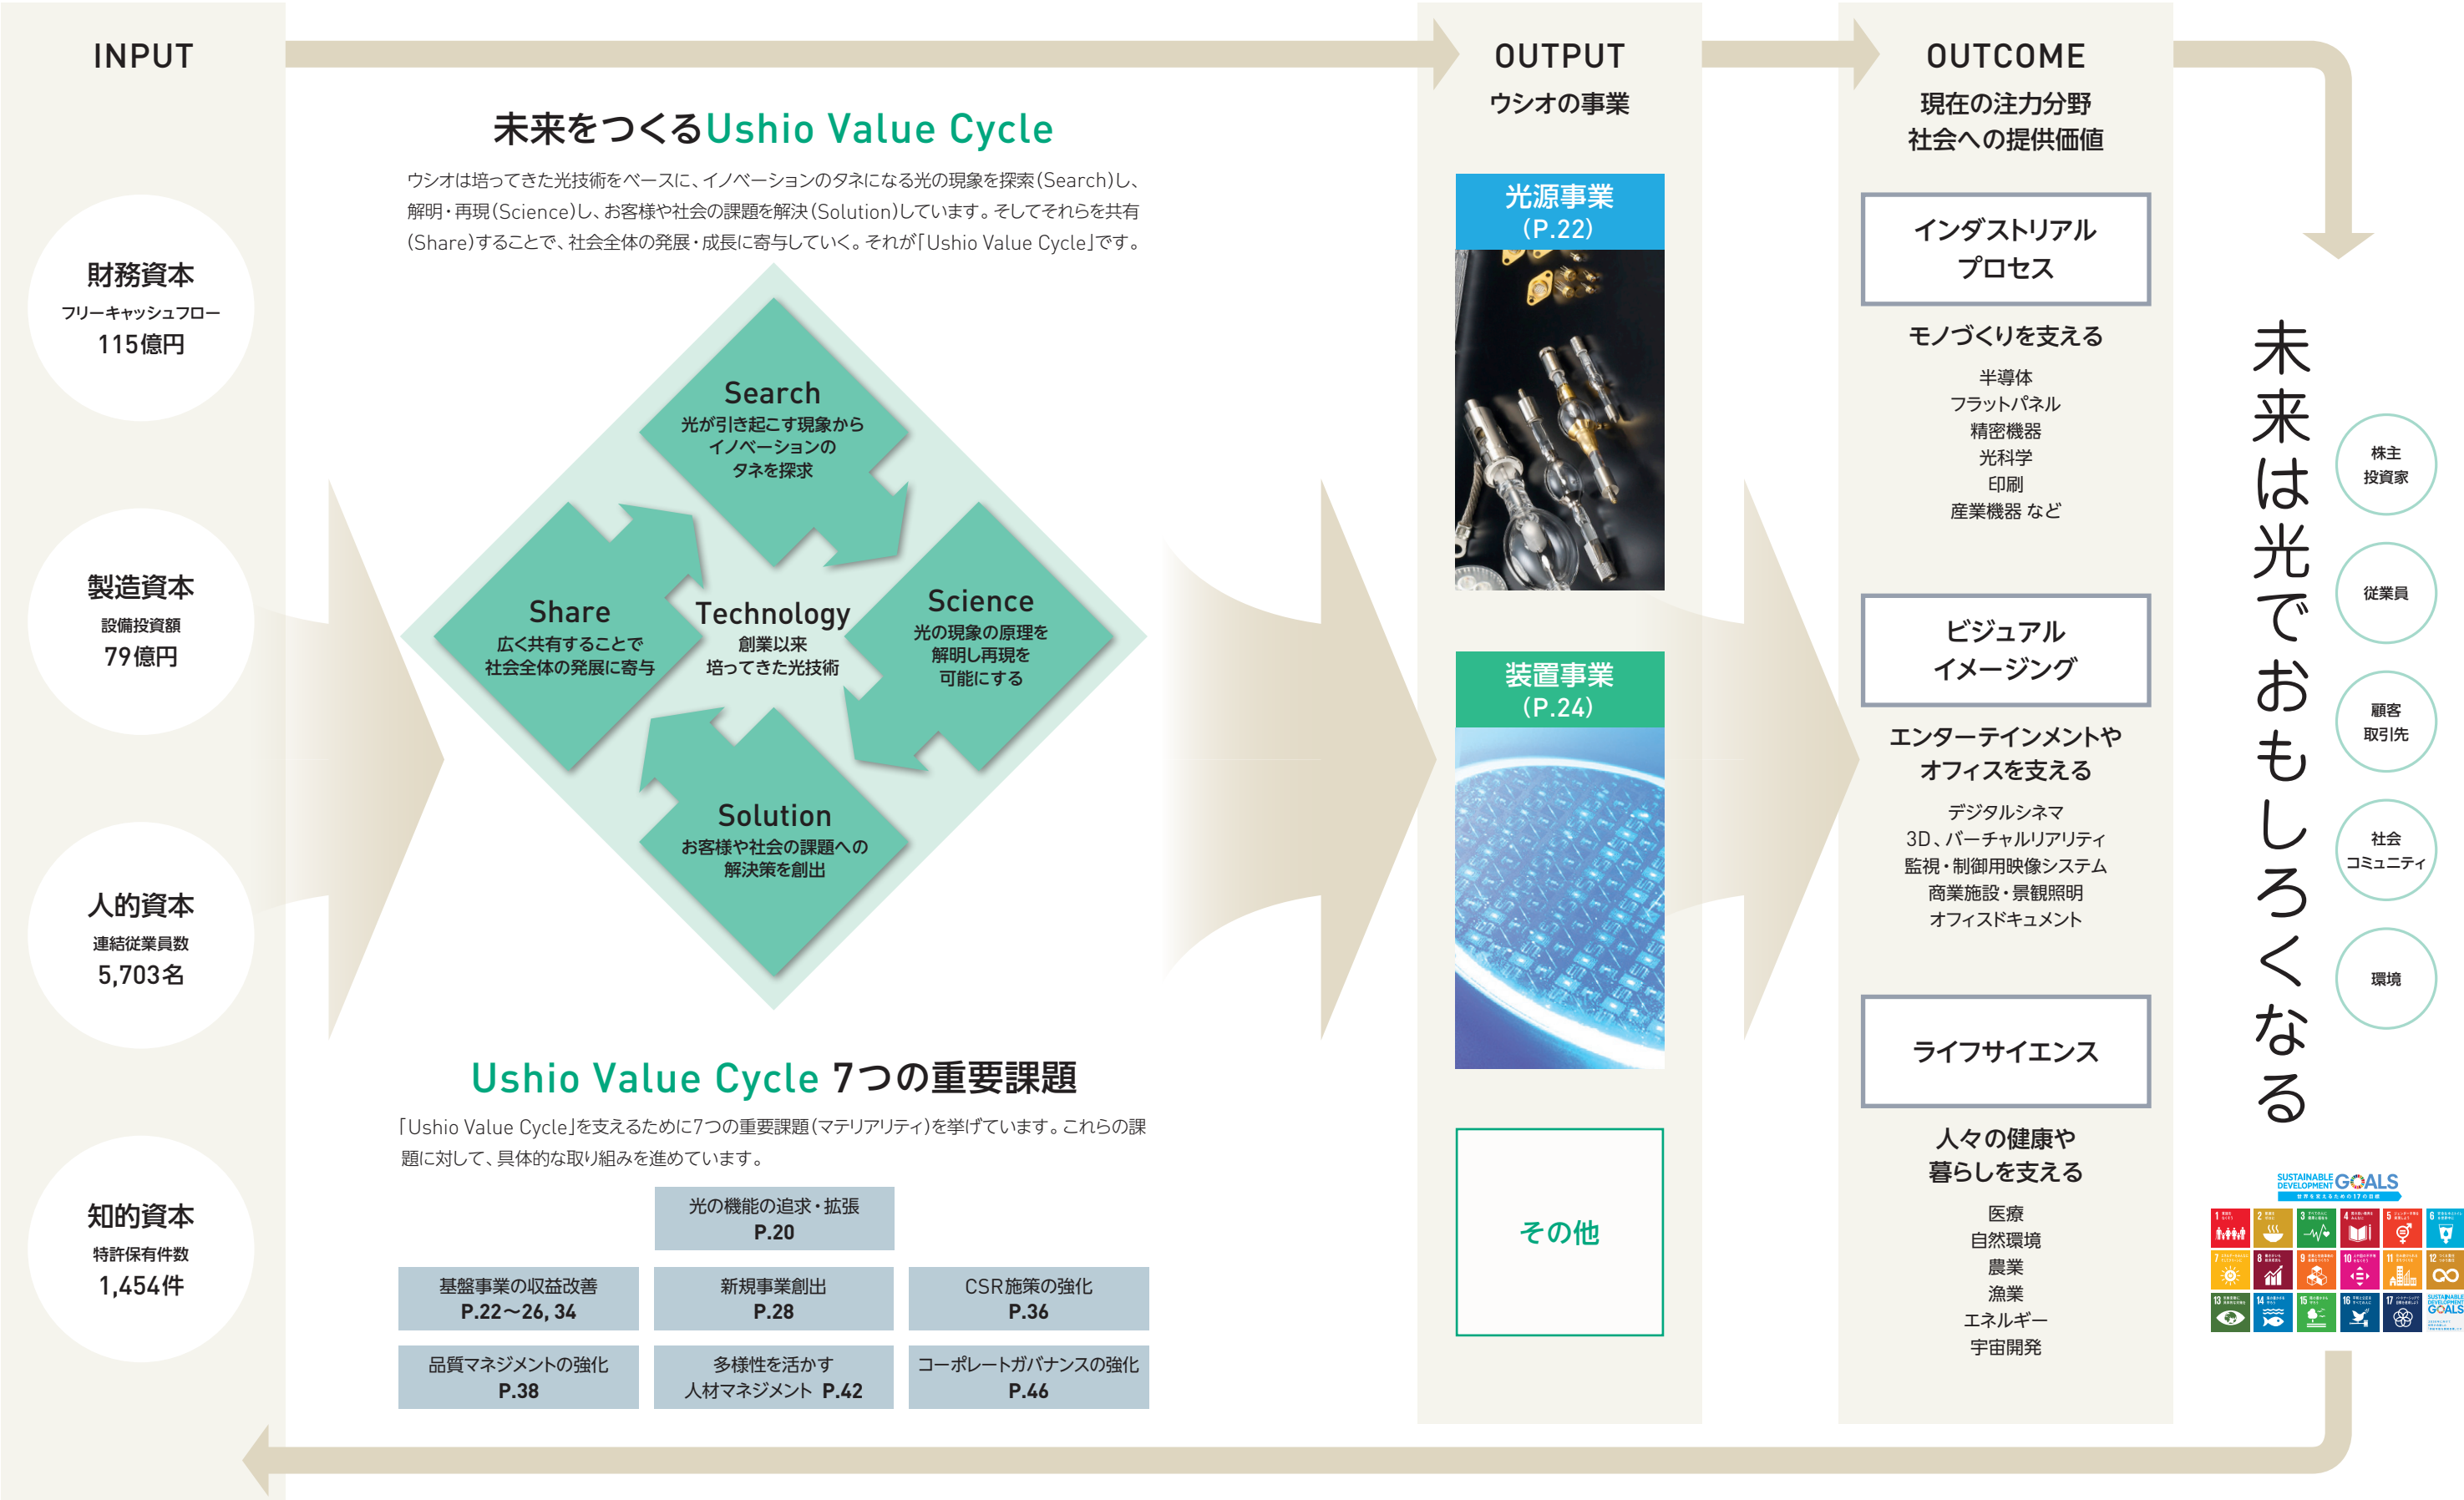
INPUT

財務資本
フリーキャッシュフロー
115億円

製造資本
設備投資額
79億円

人的資本
連結従業員数
5,703名

知的資本
特許保有件数
1,454件

未来をつくるUshio Value Cycle

ウシオは培ってきた光技術をベースに、イノベーションのタネになる光の現象を探索(Search)し、解明・再現(Science)し、お客様や社会の課題を解決(Solution)しています。そしてそれらを共有(Share)することで、社会全体の発展・成長に寄与していく。それが「Ushio Value Cycle」です。

Search
光が引き起こす現象から
イノベーションの
タネを探求

Share
広く共有することで
社会全体の発展に寄与

Technology
創業以来
培ってきた光技術

Science
光の現象の原理を
解明し再現を
可能にする

Solution
お客様や社会の課題への
解決策を創出

Ushio Value Cycle 7つの重要課題

「Ushio Value Cycle」を支えるために7つの重要課題(マテリアリティ)を挙げています。これらの課題に対して、具体的な取り組みを進めています。

光の機能の追求・拡張
P.20

基盤事業の収益改善
P.22~26, 34

新規事業創出
P.28

CSR施策の強化
P.36

品質マネジメントの強化
P.38

多様性を活かす
人材マネジメント P.42

コーポレートガバナンスの強化
P.46

OUTPUT
ウシオの事業

光源事業
(P.22)

装置事業
(P.24)

その他

OUTCOME
現在の注力分野
社会への提供価値

インダストリアル
プロセス

モノづくりを支える
半導体
フラットパネル
精密機器
光科学
印刷
産業機器 など

ビジュアル
イメージング

エンターテインメントや
オフィスを支える
デジタルシネマ
3D、バーチャルリアリティ
監視・制御用映像システム
商業施設・景観照明
オフィスドキュメント

ライフサイエンス

人々の健康や
暮らしを支える
医療
自然環境
農業
漁業
エネルギー
宇宙開発

未来は光でおもしろくなる

株主
投資家

従業員

顧客
取引先

社会
コミュニティ

環境

SUSTAINABLE DEVELOPMENT GOALS